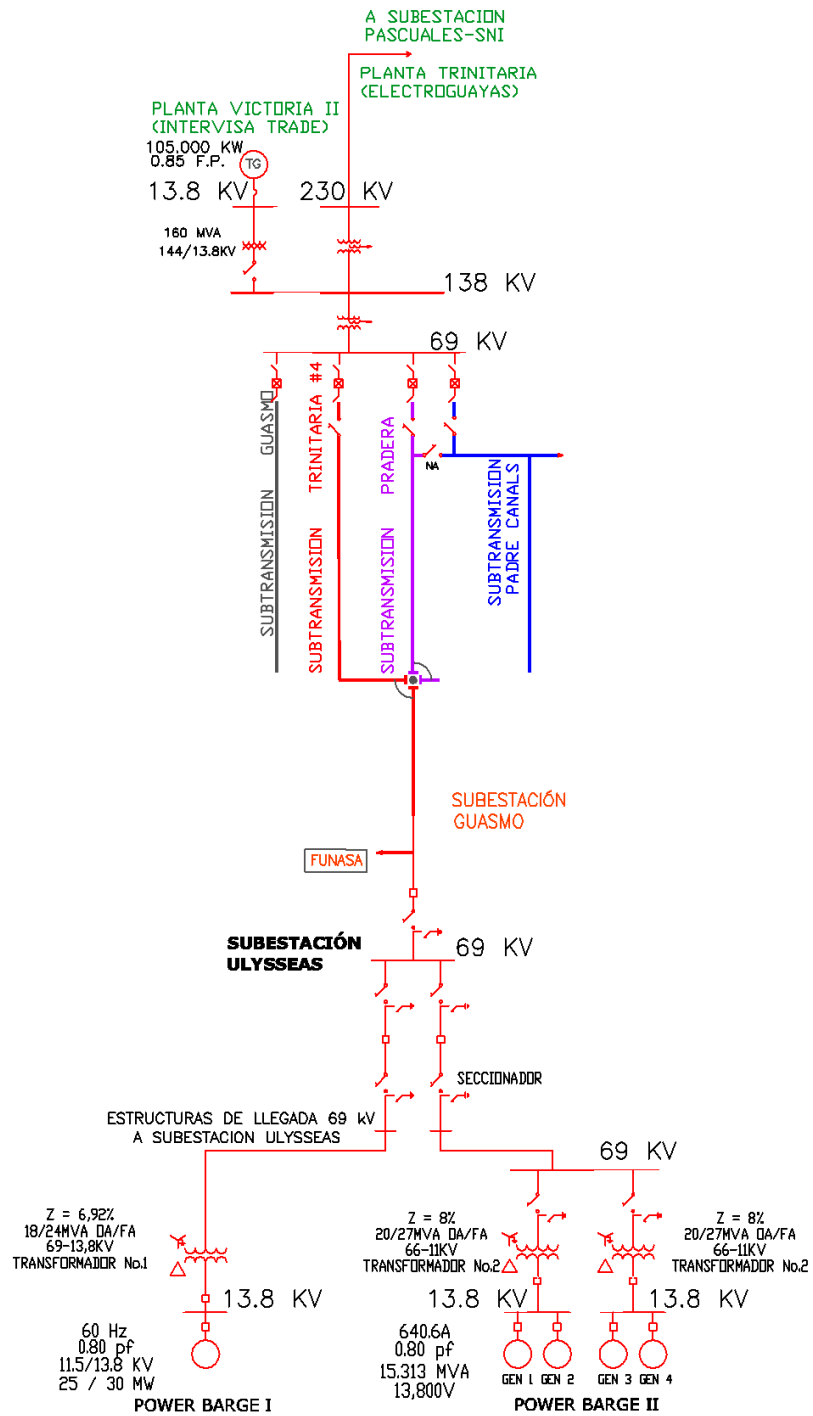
A SUBESTACION
PASCUALES-SNI

PLANTA TRINITARIA
(ELECTROGUAYAS)

PLANTA VICTORIA II
(INTERVISA TRADE)
105.000 KW
0.85 F.P.
TG

13.8 KV

230 KV

160 MVA
144/13.8KV

138 KV

69 KV

SUBTRANSMISION GUASMO

SUBTRANSMISION TRINITARIA #4

SUBTRANSMISION PRADERA

NA

SUBTRANSMISION PADRE CANALS

SUBESTACIÓN
GUASMO

FUNASA

SUBESTACIÓN
ULYSSEAS

69 KV

SECCIONADOR

ESTRUCTURAS DE LLEGADA 69 kV
A SUBESTACION ULYSSEAS

69 KV

Z = 6,92%
18/24MVA OA/FA
69-13,8KV
TRANSFORMADOR No.1

Z = 8%
20/27MVA OA/FA
66-11KV
TRANSFORMADOR No.2

Z = 8%
20/27MVA OA/FA
66-11KV
TRANSFORMADOR No.2

13.8 KV

13.8 KV

13.8 KV

60 Hz
0.80 pf
11.5/13.8 KV
25 / 30 MW

640.6A
0.80 pf
15.313 MVA
13,800V

GEN 1 GEN 2

GEN 3 GEN 4

POWER BARGE I

POWER BARGE II